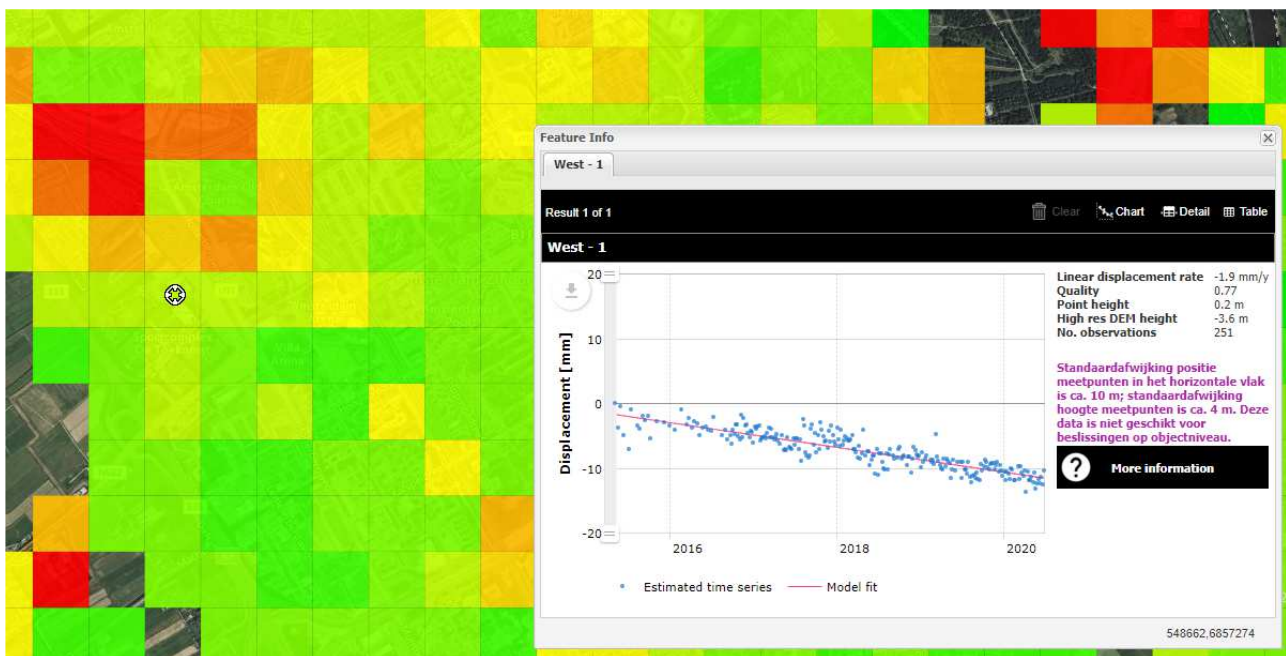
Feature Info

West - 1

Result 1 of 1

Clear Chart Detail Table

West - 1

| | |
|---|---|
| Linear displacement rate | -1.9 mm/y |
| Quality | 0.77 |
| Point height | 0.2 m |
| High res DEM height | -3.6 m |
| No. observations | 251 |

Standaardafwijking positie meetpunten in het horizontale vlak is ca. 10 m; standaardafwijking hoogte meetpunten is ca. 4 m. Deze data is niet geschikt voor beslissingen op objectniveau.

? More information

20
10
0
-10
-20
Displacement [ mm ]
2016
2018
2020

Estimated time series
Model fit

548662,6857274